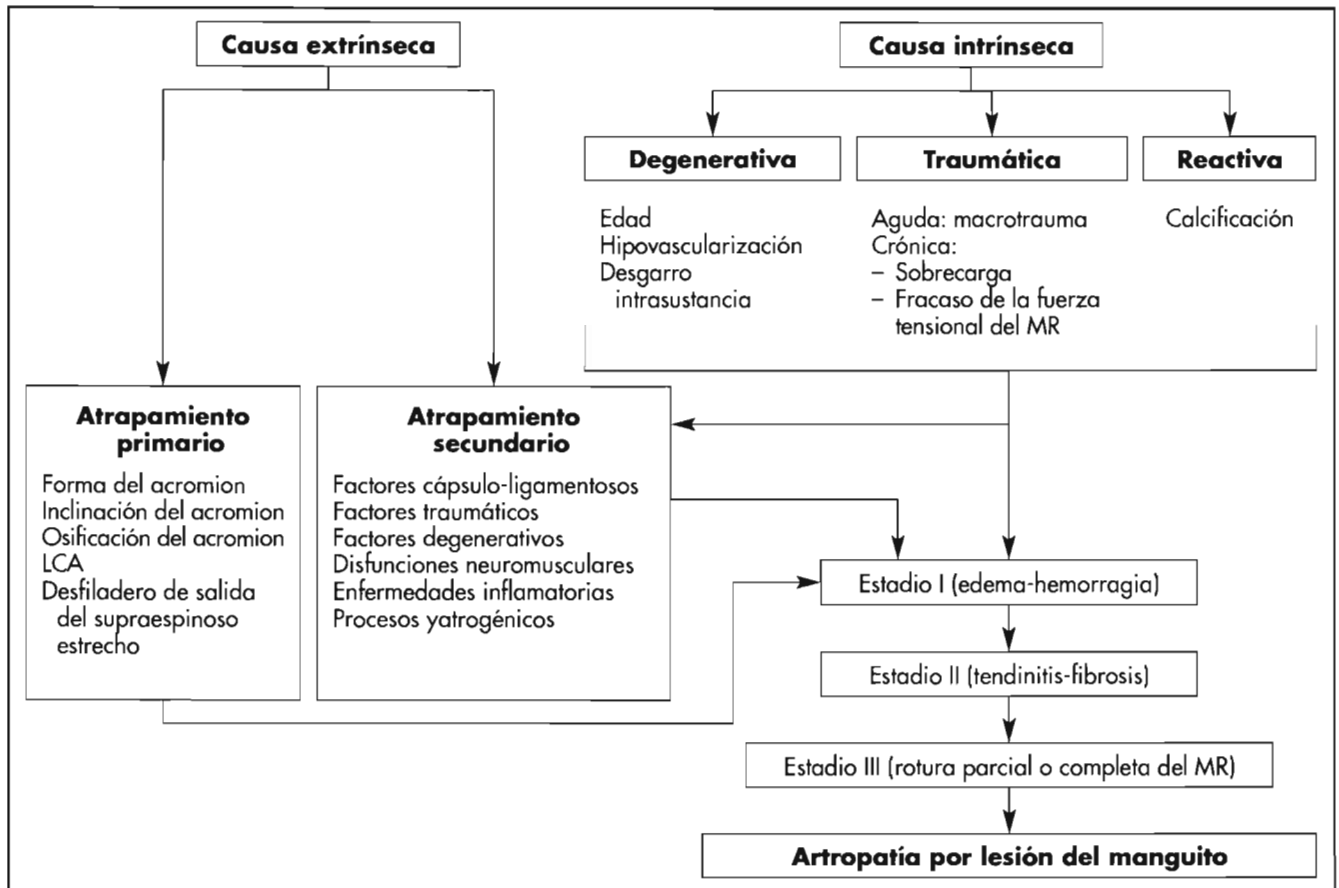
Causa extrínseca

Causa intrínseca

Degenerativa

Traumática

Reactiva

Edad
Hipovascularización
Desgarro intrasustancia

Aguda: macrotrauma
Crónica:
– Sobrecarga
– Fracaso de la fuerza tensional del MR

Calcificación

Atrapamiento primario

Forma del acromion
Inclinación del acromion
Osificación del acromion
LCA
Desfiladero de salida del supraespinoso estrecho

Atrapamiento secundario

Factores cápsulo-ligamentosos
Factores traumáticos
Factores degenerativos
Disfunciones neuromusculares
Enfermedades inflamatorias
Procesos yatrogénicos

Estadio I (edema-hemorragia)

Estadio II (tendinitis-fibrosis)

Estadio III (rotura parcial o completa del MR)

Artropatía por lesión del manguito